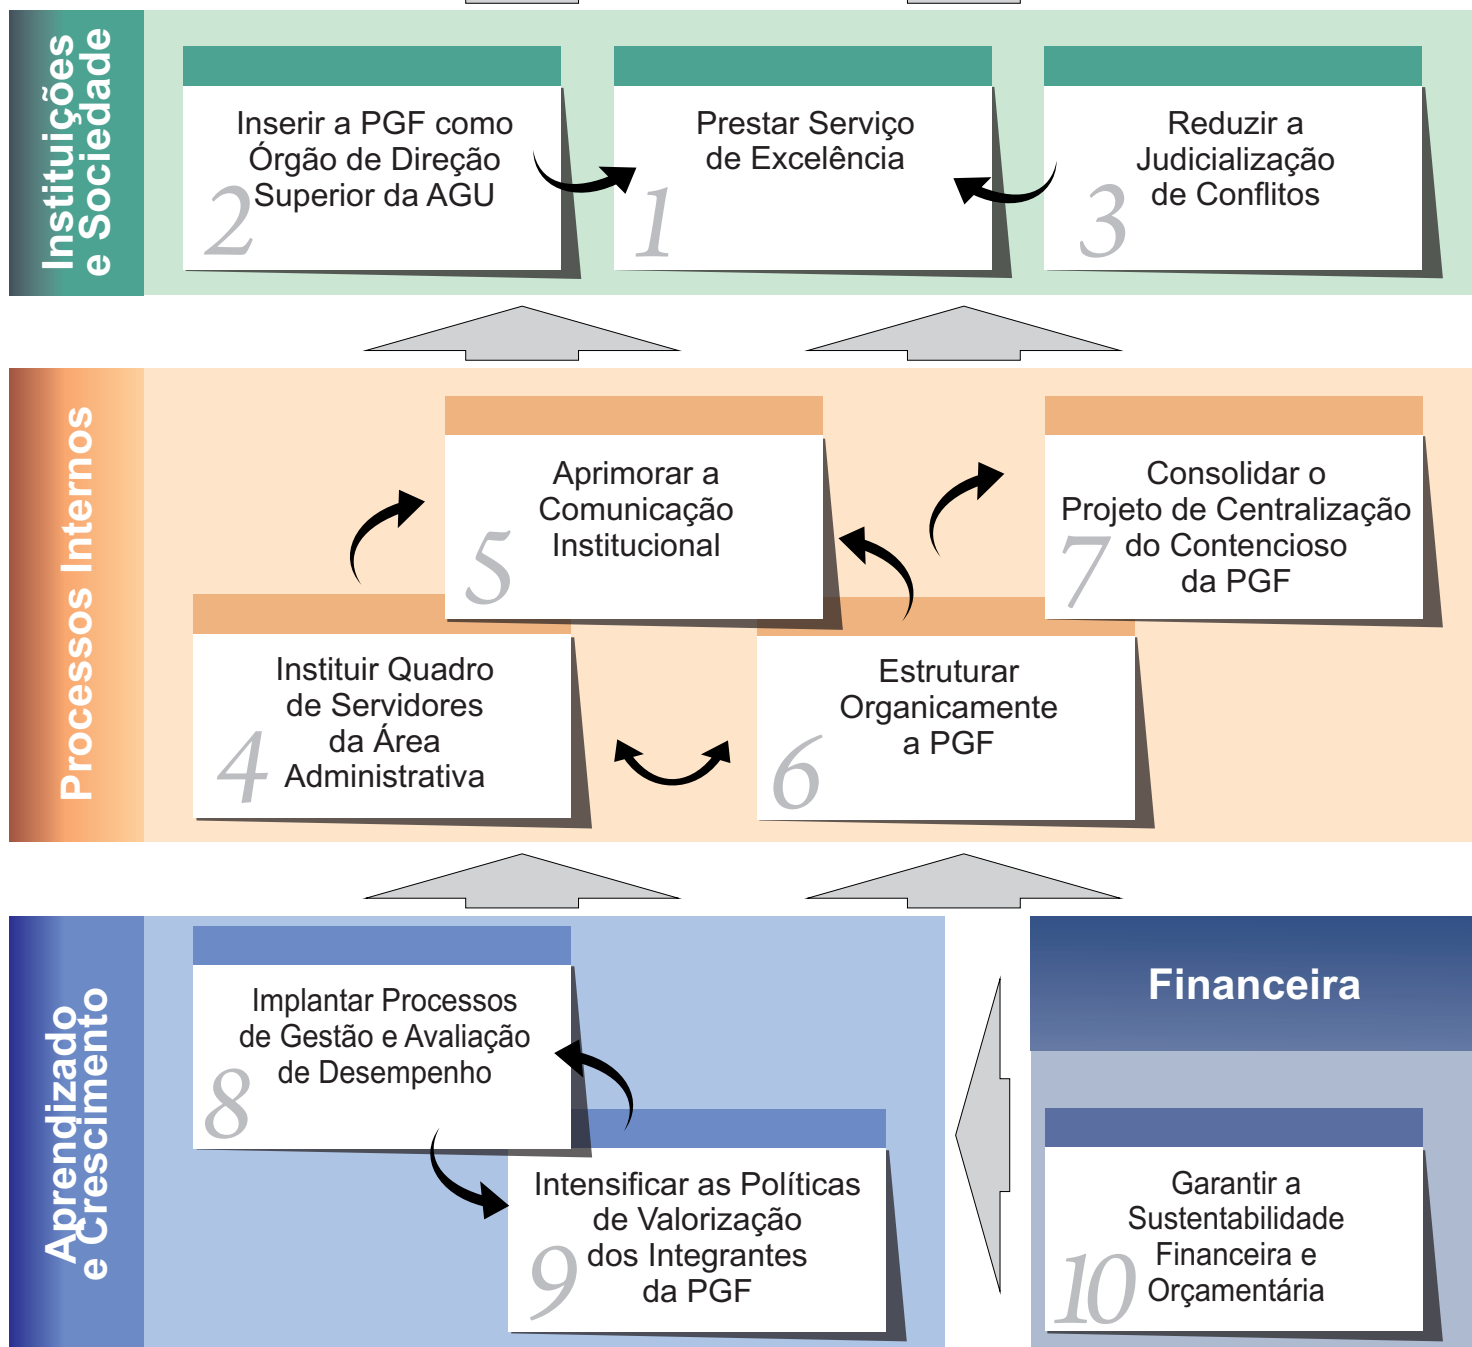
Instituições e Sociedade

Inserir a PGF como Órgão de Direção Superior da AGU 2

Prestar Serviço de Excelência 1

Reduzir a Judicialização de Conflitos 3

Processos Internos

Aprimorar a Comunicação Institucional 5

Consolidar o Projeto de Centralização do Contencioso da PGF 7

Instituir Quadro de Servidores da Área Administrativa 4

Estruturar Organicamente a PGF 6

Aprendizado e Crescimento

Implantar Processos de Gestão e Avaliação de Desempenho 8

Intensificar as Políticas de Valorização dos Integrantes da PGF 9

Financeira

Garantir a Sustentabilidade Financeira e Orçamentária 10